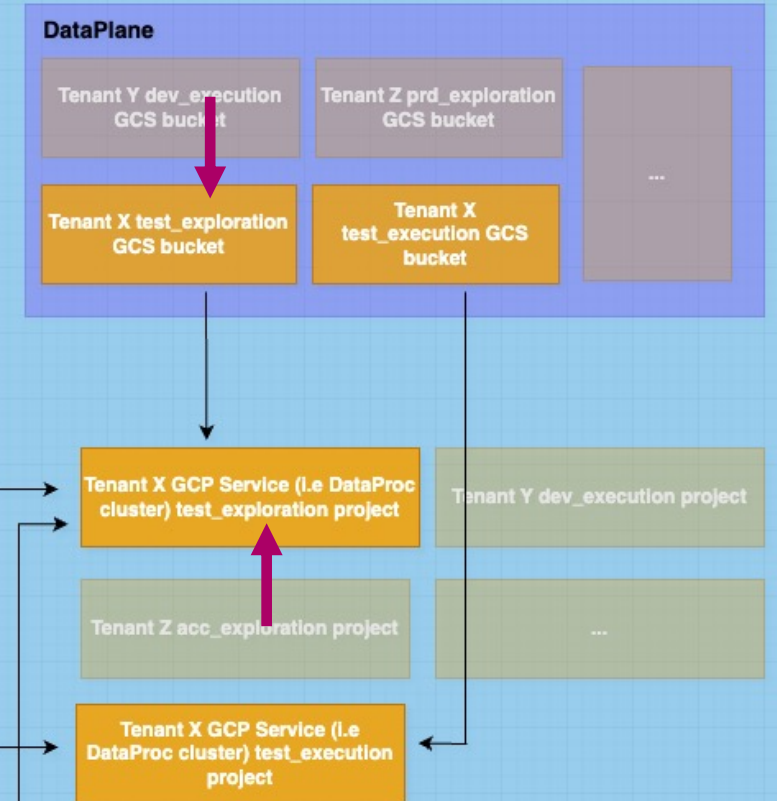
DataPlane

Tenant Y dev_execution GCS bucket

Tenant Z prd_exploration GCS bucket

...

Tenant X test_exploration GCS bucket

Tenant X test_execution GCS bucket

Tenant X GCP Service (i.e DataProc cluster) test_exploration project

Tenant Y dev_execution project

Tenant Z acc_exploration project

...

Tenant X GCP Service (i.e DataProc cluster) test_execution project